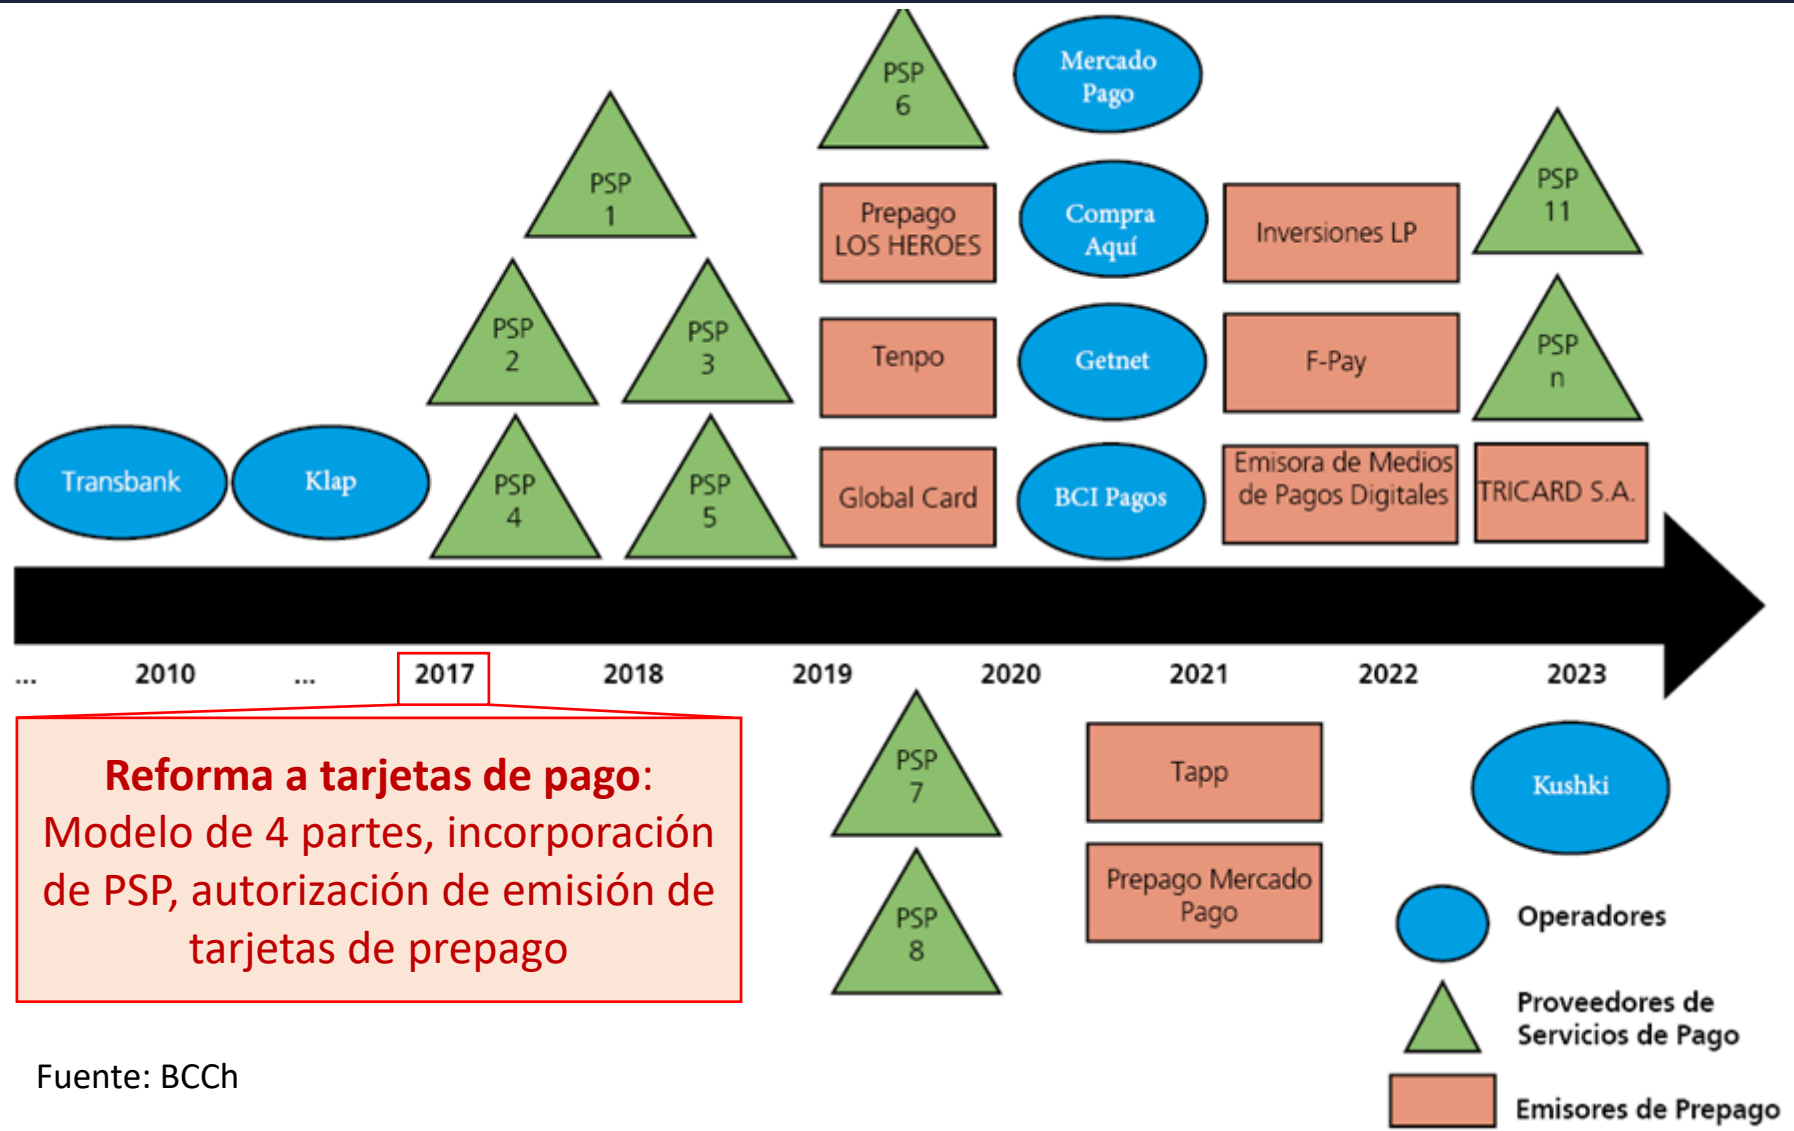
PSP 6

Mercado Pago

PSP 1

Prepago LOS HEROES

Compra Aquí

Inversiones LP

PSP 11

PSP 2

PSP 3

Tenpo

Getnet

F-Pay

PSP n

Transbank

Klap

PSP 4

PSP 5

Global Card

BCI Pagos

Emisora de Medios de Pagos Digitales

TRICARD S.A.

... 2010 ... 2017 2018 2019 2020 2021 2022 2023

**Reforma a tarjetas de pago**: Modelo de 4 partes, incorporación de PSP, autorización de emisión de tarjetas de prepago

PSP 7

PSP 8

Tapp

Prepago Mercado Pago

Kushki

Operadores

Proveedores de Servicios de Pago

Emisores de Prepago

Fuente: BCCh